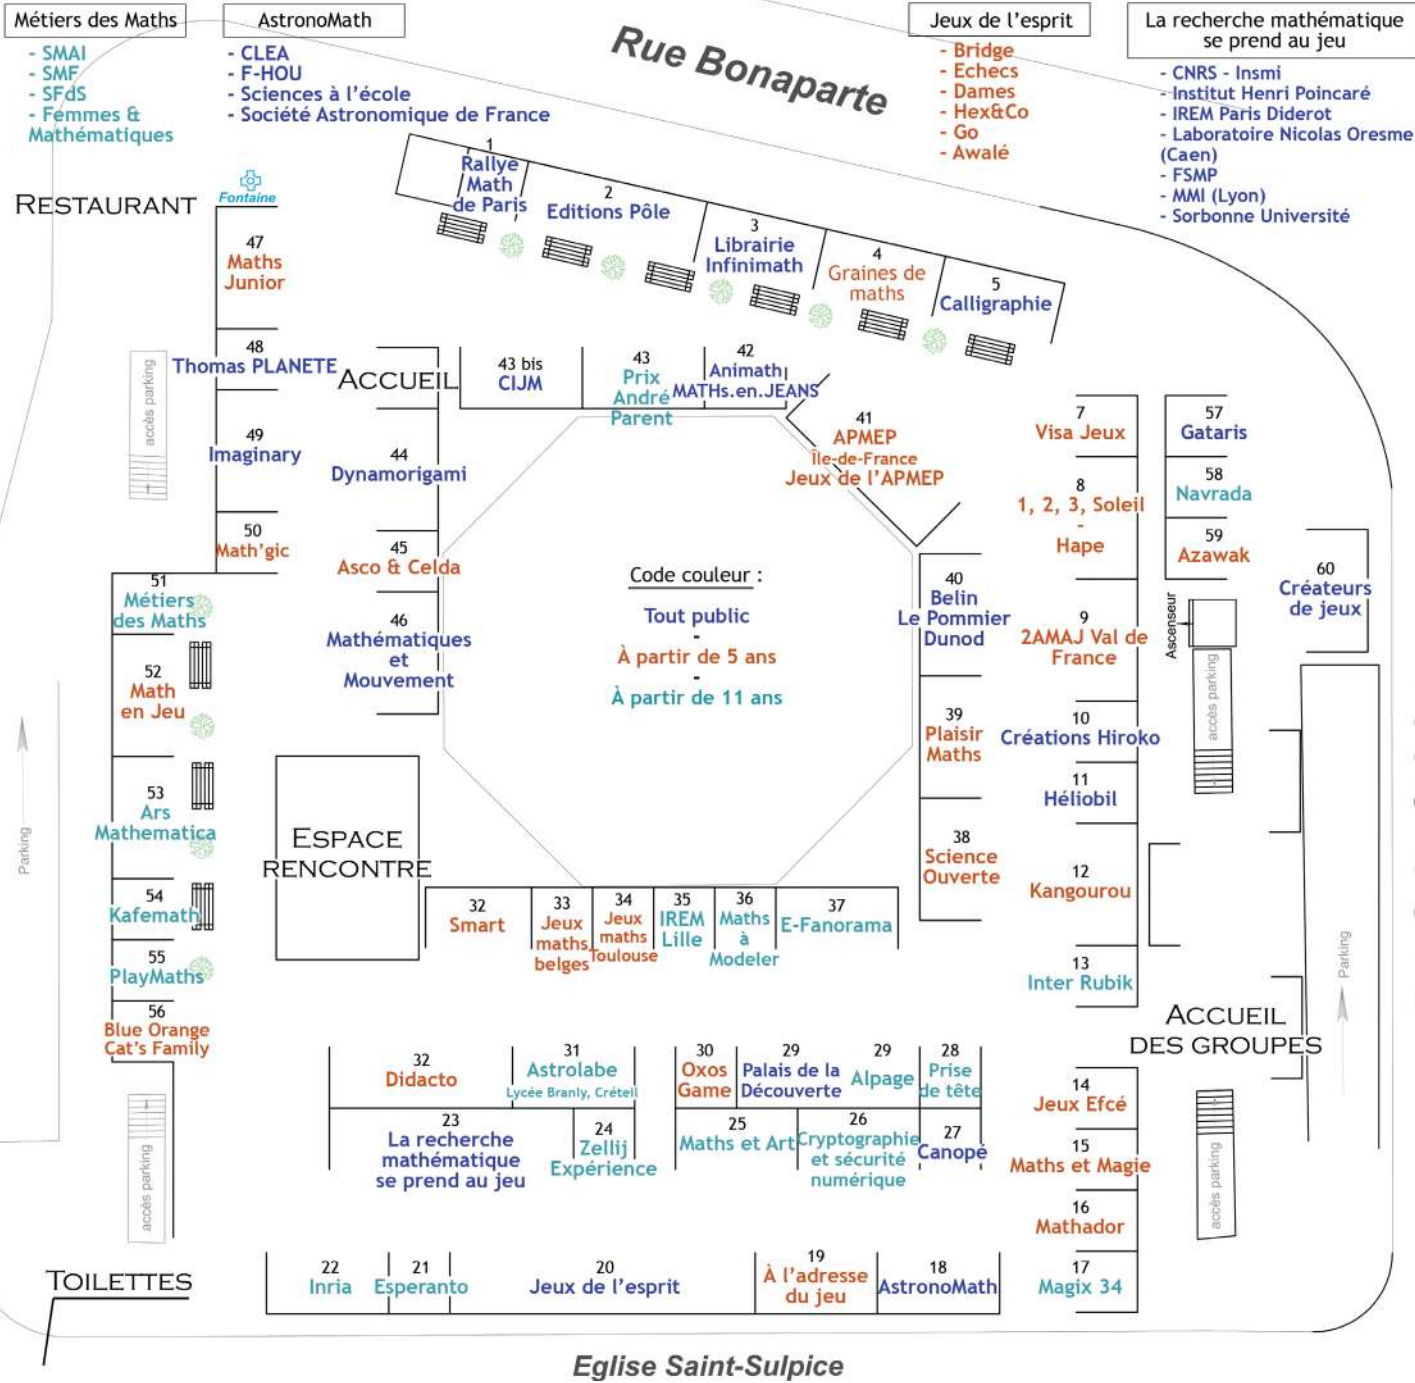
Métiers des Maths
- SMAI
- SMF
- SFdS
- Femmes & Mathématiques

AstronoMath
- CLEA
- F-HOU
- Sciences à l'école
- Société Astronomique de France

Rue Bonaparte

Jeux de l'esprit
- Bridge
- Echecs
- Dames
- Hex&Co
- Go
- Awalé

La recherche mathématique se prend au jeu
- CNRS - Insmi
- Institut Henri Poincaré
- IREM Paris Diderot
- Laboratoire Nicolas Oresme (Caen)
- FSMP
- MMI (Lyon)
- Sorbonne Université

RESTAURANT

Fontaine

1 Rallye Math de Paris
2 Editions Pôle
3 Librairie Infinimath
4 Graines de maths
5 Calligraphie

47 Maths Junior
48 Thomas PLANETE
49 Imaginary
50 Math'gic

accès parking

ACCUEIL

43 bis CIJM
43 Prix André Parent
42 Animath MATHs.en.JEANS
41 APMEP Ile-de-France Jeux de l'APMEP

44 Dynamorigami
45 Asco & Celda
46 Mathématiques et Mouvement

Code couleur :
Tout public
-
À partir de 5 ans
-
À partir de 11 ans

7 Visa Jeux
8 1, 2, 3, Soleil - Hape
9 2AMAJ Val de France
10 Créations Hiroko
11 Héliobil
12 Kangourou
13 Inter Rubik

57 Gataris
58 Navrada
59 Azawak
60 Créateurs de jeux

Ascenseur

accès parking

40 Belin Le Pommier Dunod
39 Plaisir Maths
38 Science Ouverte

51 Métiers des Maths
52 Math en Jeu
53 Ars Mathematica
54 Kafemath
55 PlayMaths
56 Blue Orange Cat's Family

Parking

ESPACE RENCONTRE

32 Smart
33 Jeux maths belges
34 Jeux maths Toulouse
35 IREM Lille
36 Maths à Modeler
37 E-Fanorama

ACCUEIL DES GROUPES

Parking

32 Didacto
31 Astrolabe Lycée Branly, Créteil
30 Oxos Game
29 Palais de la Découverte
29 Alpage
28 Prise de tête
23 La recherche mathématique se prend au jeu
24 Zellij Expérience
25 Maths et Art
26 Cryptographie et sécurité numérique
27 Canopé

14 Jeux Efcé
15 Maths et Magie
16 Mathador
17 Magix 34

accès parking

accès parking

TOILETTES

22 Inria
21 Esperanto
20 Jeux de l'esprit
19 À l'adresse du jeu
18 AstronoMath

Eglise Saint-Sulpice